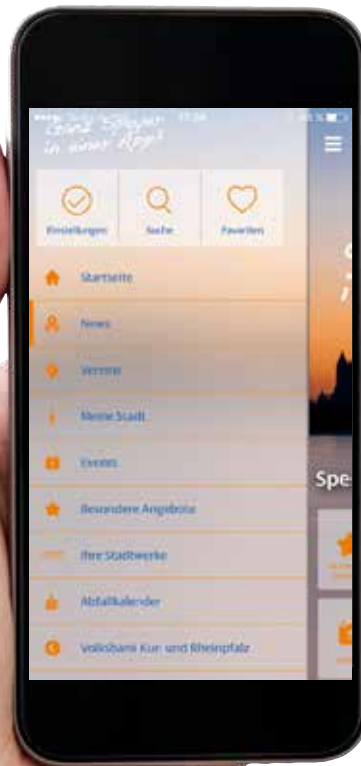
Ganz Speyer in einer App!

17:24

Einstellungen

Suche

Favoriten

Startseite

News

Vereine

Meine Stadt

Events

Besondere Angebote

Ihre Stadtwerke

Abfallkalender

Volksbank Kur- und Rheinpfalz

Spe